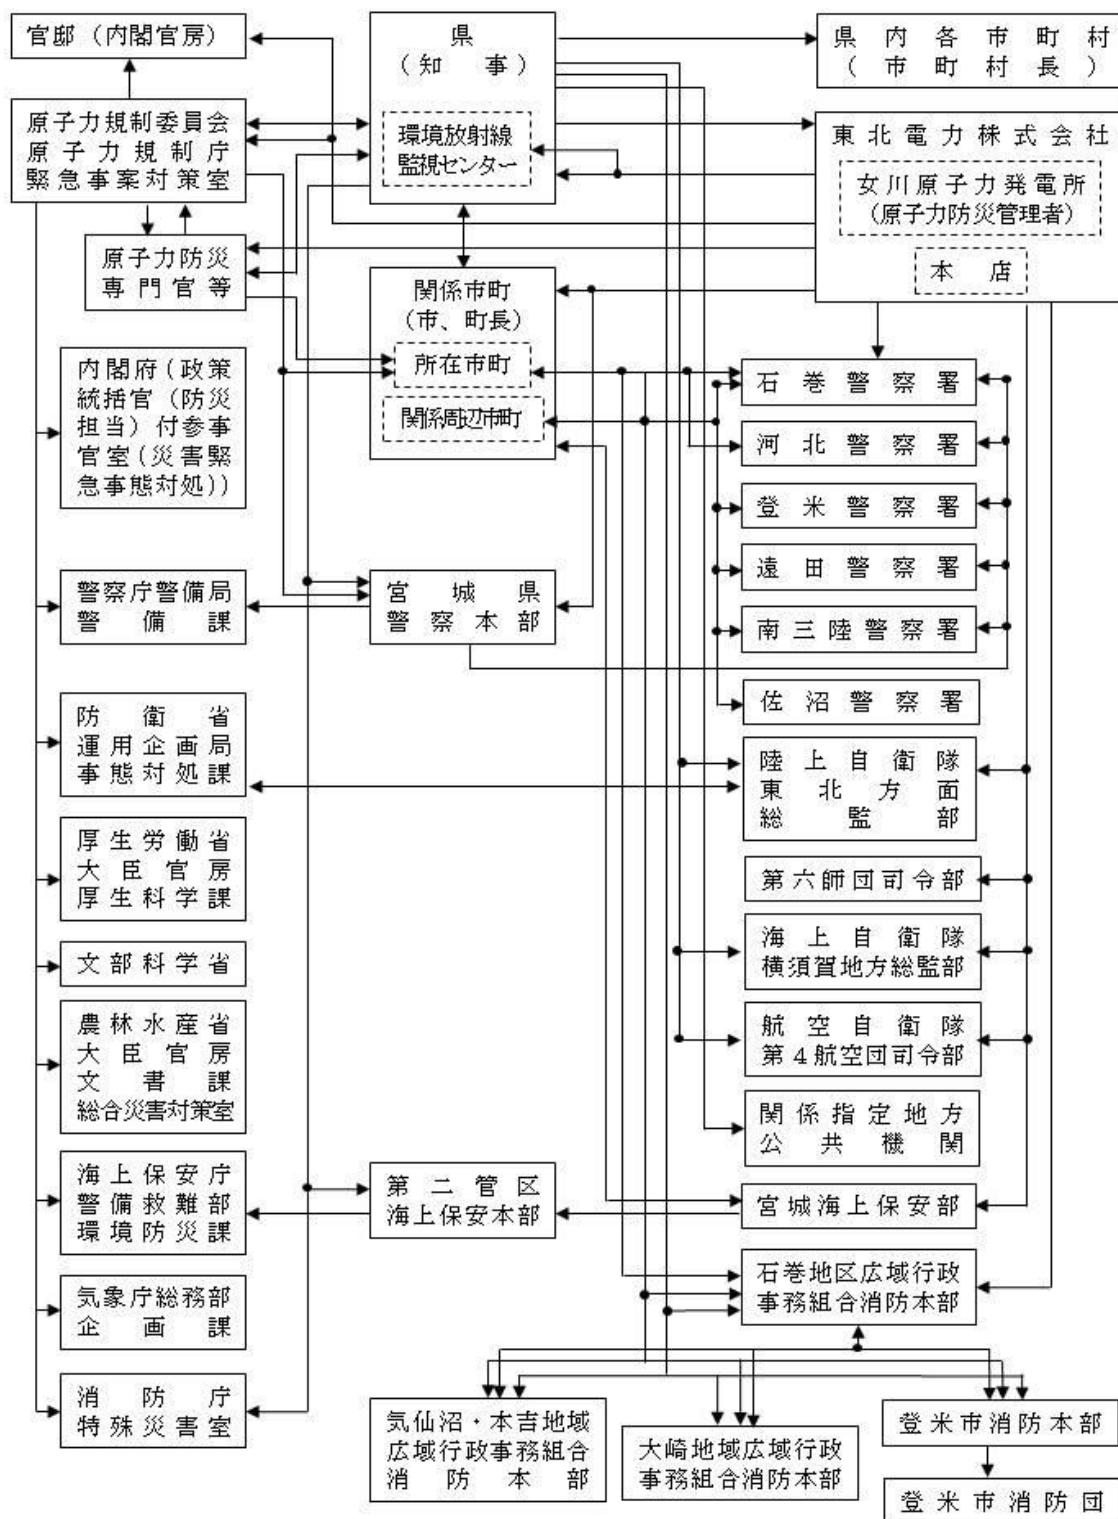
官邸（内閣官房）

原子力規制委員会
原子力規制庁
緊急事案対策室

原子力防災
専門官等

県
（知　事）

環境放射線
監視センター

県内各市町村
（市町村長）

東北電力株式会社

女川原子力発電所
（原子力防災管理者）

本　店

関係市町
（市、町長）

所在市町

関係周辺市町

内閣府（政策統括官（防災担当）付参事官室（災害緊急事態対処））

警察庁警備局
警備課

宮城県
警察本部

石巻警察署

河北警察署

登米警察署

遠田警察署

南三陸警察署

佐沼警察署

防衛省
運用企画局
事態対処課

陸上自衛隊
東北方面
総監部

第六師団司令部

厚生労働省
大臣官房
厚生科学課

文部科学省

海上自衛隊
横須賀地方総監部

農林水産省
大臣官房
文書課
総合災害対策室

航空自衛隊
第４航空団司令部

関係指定地方
公共機関

海上保安庁
警備救難部
環境防災課

第二管区
海上保安本部

宮城海上保安部

気象庁総務部
企画課

石巻地区広域行政
事務組合消防本部

消防庁
特殊災害室

気仙沼・本吉地域
広域行政事務組合
消防本部

大崎地域広域行政
事務組合消防本部

登米市消防本部

登米市消防団